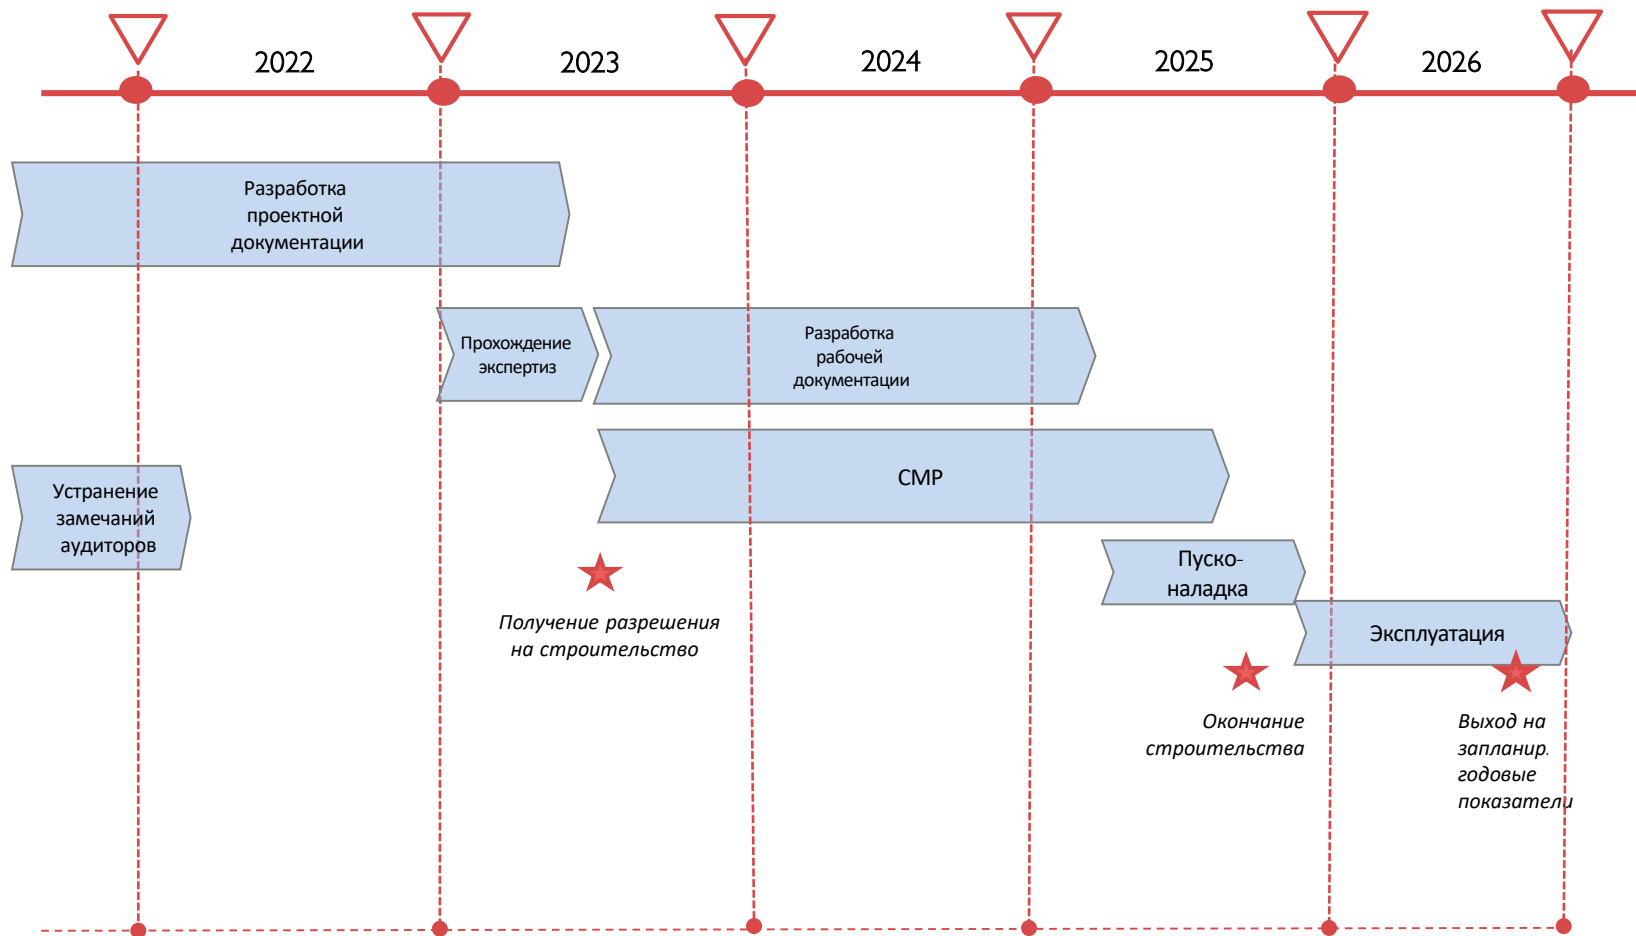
2022

2023

2024

2025

2026

Разработка проектной документации

Прохождение экспертиз

Разработка рабочей документации

Устранение замечаний аудиторов

СМР

Пуско-наладка

Эксплуатация

Получение разрешения на строительство

Окончание строительства

Выход на запланир. годовые показатели